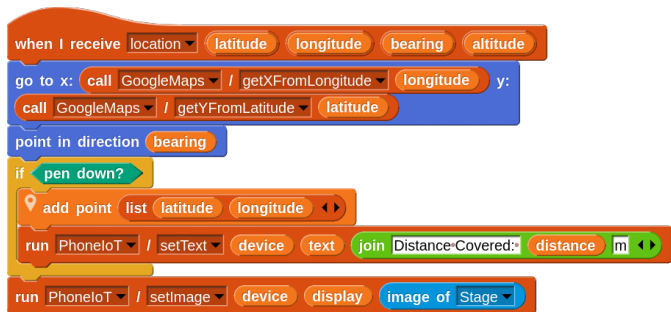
when I receive location latitude longitude bearing altitude

go to x: call GoogleMaps / getXFromLongitude longitude y:
call GoogleMaps / getYFromLatitude latitude

point in direction bearing

if pen down?

add point list latitude longitude

run PhoneIoT / setText device text join Distance Covered: distance m

run PhoneIoT / setImage device display image of Stage